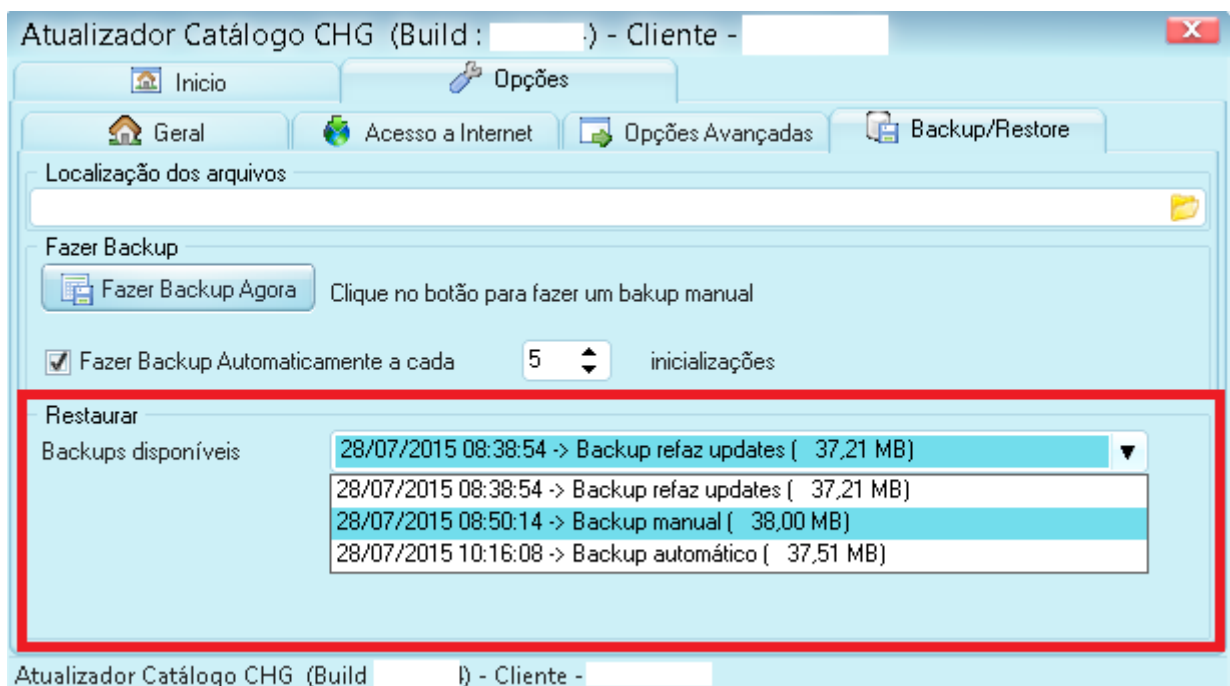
Atualizador Catálogo CHG (Build : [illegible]) - Cliente - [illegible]

Inicio
Opções

Geral
Acesso a Internet
Opções Avançadas
Backup/Restore

Localização dos arquivos

Fazer Backup
Fazer Backup Agora
Clique no botão para fazer um bakup manual

Fazer Backup Automaticamente a cada 5 inicializações

Restaurar
Backups disponíveis
28/07/2015 08:38:54 -> Backup refaz updates ( 37,21 MB)
28/07/2015 08:38:54 -> Backup refaz updates ( 37,21 MB)
28/07/2015 08:50:14 -> Backup manual ( 38,00 MB)
28/07/2015 10:16:08 -> Backup automático ( 37,51 MB)

Atualizador Catálogo CHG (Build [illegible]) - Cliente - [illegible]